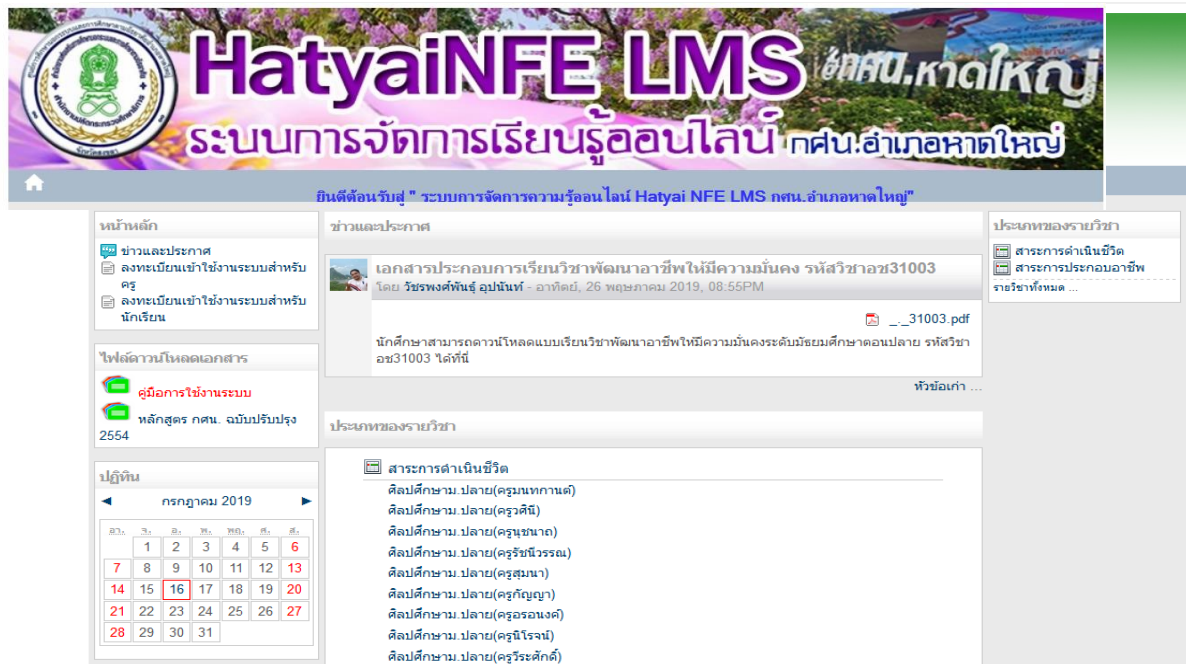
HatyaiNFE LMS
ระบบการจัดการเรียนรู้ออนไลน์ กศน.อำเภอหาดใหญ่
อำเภอ กศน.หาดใหญ่

ยินดีต้อนรับสู่ " ระบบการจัดการความรู้ออนไลน์ Hatyai NFE LMS กศน.อำเภอหาดใหญ่"

หน้าหลัก
ข่าวและประกาศ
ลงทะเบียนเข้าใช้งานระบบสำหรับครู
ลงทะเบียนเข้าใช้งานระบบสำหรับนักเรียน

ไฟล์ดาวน์โหลดเอกสาร
คู่มือการใช้งานระบบ
หลักสูตร กศน. ฉบับปรับปรุง 2554

ปฏิทิน
◄ กรกฎาคม 2019 ►

| อา. | จ. | อ. | พ. | พฤ. | ศ. | ส. |
|---|---|---|---|---|---|---|
| | 1 | 2 | 3 | 4 | 5 | 6 |
| 7 | 8 | 9 | 10 | 11 | 12 | 13 |
| 14 | 15 | 16 | 17 | 18 | 19 | 20 |
| 21 | 22 | 23 | 24 | 25 | 26 | 27 |
| 28 | 29 | 30 | 31 | | | |

ข่าวและประกาศ
เอกสารประกอบการเรียนวิชาพัฒนาอาชีพให้มีความมั่นคง รหัสวิชาอช31003
โดย วัชรพงศ์พันธุ์ อุปนันท์ - อาทิตย์, 26 พฤษภาคม 2019, 08:55PM
_._31003.pdf
นักศึกษาสามารถดาวน์โหลดแบบเรียนวิชาพัฒนาอาชีพให้มีความมั่นคงระดับมัธยมศึกษาตอนปลาย รหัสวิชาอช31003 ได้ที่นี่
หัวข้อเก่า ...

ประเภทของรายวิชา
สาระการดำเนินชีวิต
ศิลปศึกษาม.ปลาย(ครูมนทกานต์)
ศิลปศึกษาม.ปลาย(ครูวดีนี)
ศิลปศึกษาม.ปลาย(ครูนุชนาถ)
ศิลปศึกษาม.ปลาย(ครูรัชนีวรรณ)
ศิลปศึกษาม.ปลาย(ครูสุมนา)
ศิลปศึกษาม.ปลาย(ครูกัญญา)
ศิลปศึกษาม.ปลาย(ครูอรอนงค์)
ศิลปศึกษาม.ปลาย(ครูนิโรจน์)
ศิลปศึกษาม.ปลาย(ครูวีระศักดิ์)

ประเภทของรายวิชา
สาระการดำเนินชีวิต
สาระการประกอบอาชีพ
รายวิชาทั้งหมด ...